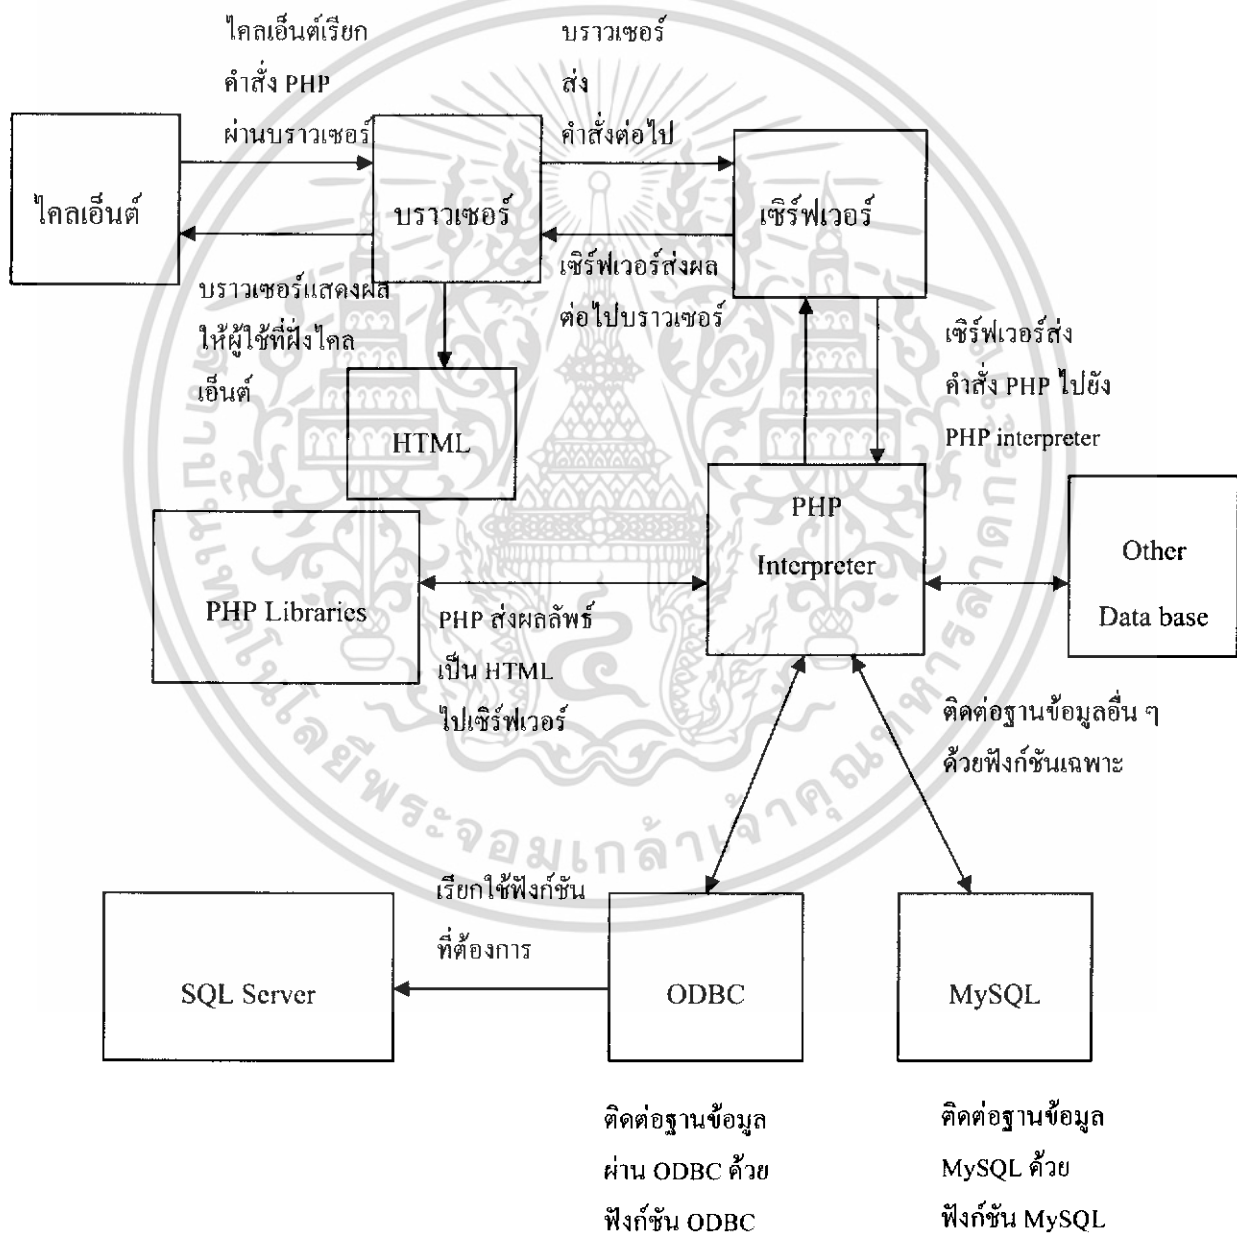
ไคลเอ็นต์เรียก
คำสั่ง PHP
ผ่านบราวเซอร์

บราวเซอร์
ส่ง
คำสั่งต่อไป

ไคลเอ็นต์

บราวเซอร์

เซิร์ฟเวอร์

เซิร์ฟเวอร์ส่งผล
ต่อไปบราวเซอร์

บราวเซอร์แสดงผล
ให้ผู้ใช้ที่ฝั่งไคล
เอ็นต์

เซิร์ฟเวอร์ส่ง
คำสั่ง PHP ไปยัง
PHP interpreter

HTML

PHP
Interpreter

Other
Data base

PHP Libraries

PHP ส่งผลลัพธ์
เป็น HTML
ไปเซิร์ฟเวอร์

ติดต่อฐานข้อมูลอื่น ๆ
ด้วยฟังก์ชันเฉพาะ

เรียกใช้ฟังก์ชัน
ที่ต้องการ

SQL Server

ODBC

MySQL

ติดต่อฐานข้อมูล
ผ่าน ODBC ด้วย
ฟังก์ชัน ODBC

ติดต่อฐานข้อมูล
MySQL ด้วย
ฟังก์ชัน MySQL